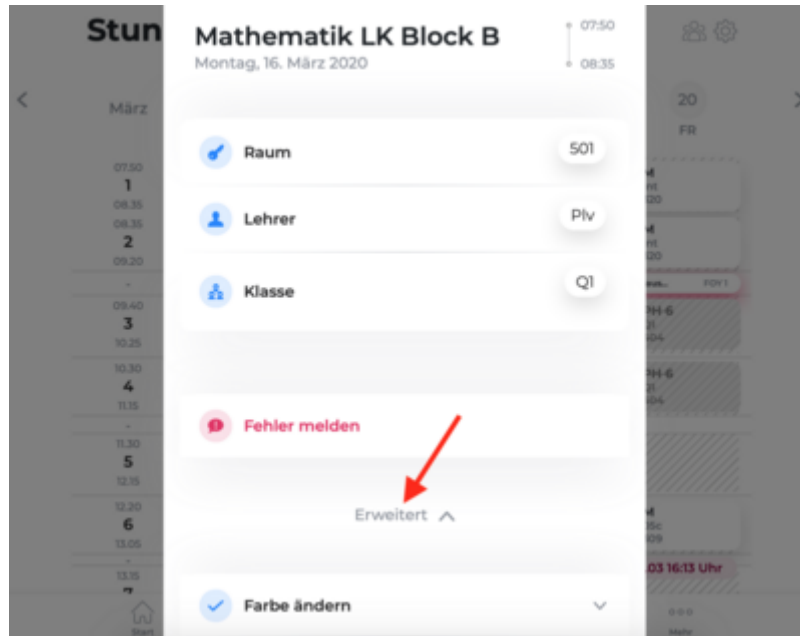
Stun

März

07:50
1
08:35
08:35
2
09:20

09:40
3
10:25
10:30
4
11:15

11:30
5
12:15
12:20
6
13:05

13:15

Start

Mathematik LK Block B
Montag, 16. März 2020

07:50
08:35

Raum 501

Lehrer Plv

Klasse Q1

Fehler melden

Erweitert

Farbe ändern

20
FR

Mehr